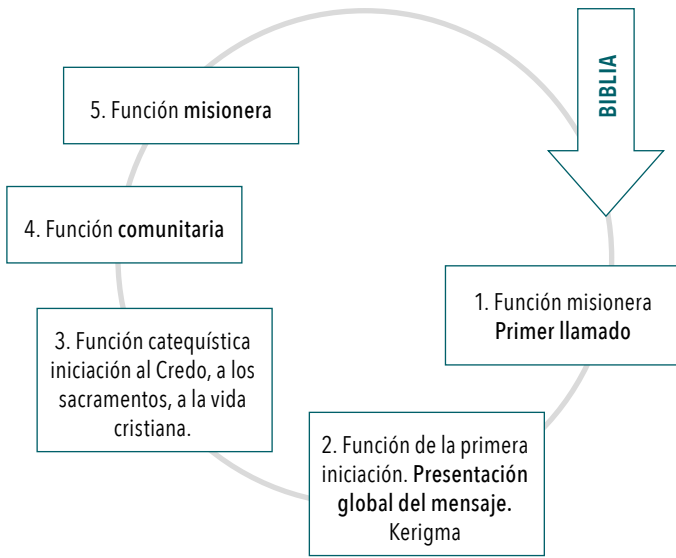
BIBLIA

1. Función misionera
Primer llamado

2. Función de la primera iniciación. Presentación global del mensaje.
Kerigma

3. Función catequística iniciación al Credo, a los sacramentos, a la vida cristiana.

4. Función comunitaria

5. Función misionera